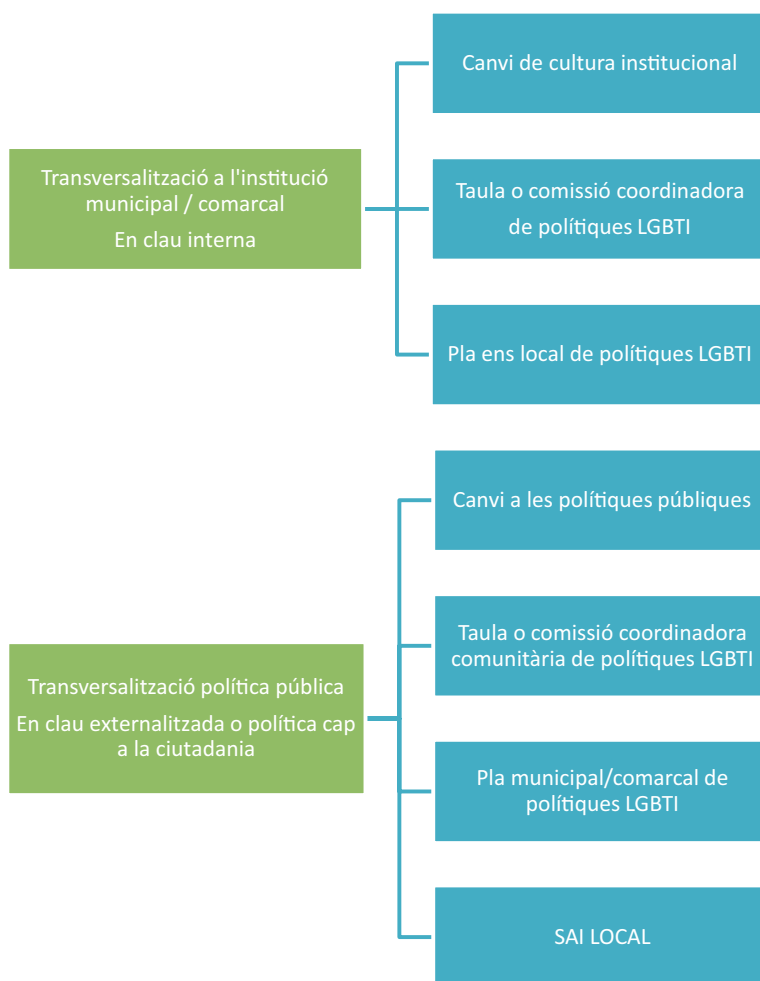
Transversalització a l'institució municipal / comarcal
En clau interna

Canvi de cultura institucional

Taula o comissió coordinadora de polítiques LGBTI

Pla ens local de polítiques LGBTI

Transversalització política pública
En clau externalitzada o política cap a la ciutadania

Canvi a les polítiques públiques

Taula o comissió coordinadora comunitària de polítiques LGBTI

Pla municipal/comarcal de polítiques LGBTI

SAI LOCAL